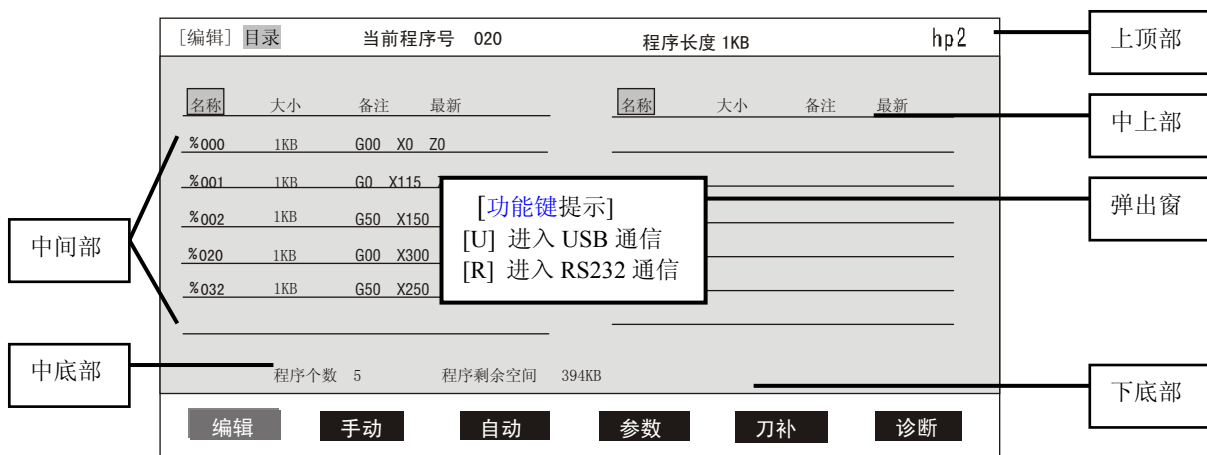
[编辑] 目录 当前程序号 020 程序长度 1KB hp2

上顶部

名称 大小 备注 最新

名称 大小 备注 最新

中上部

%000 1KB G00 X0 Z0

%001 1KB G0 X115 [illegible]

%002 1KB G50 X150

%020 1KB G00 X300

%032 1KB G50 X250

[功能键提示]
[U] 进入 USB 通信
[R] 进入 RS232 通信

弹出窗

中间部

中底部

程序个数 5 程序剩余空间 394KB

下底部

编辑 手动 自动 参数 刀补 诊断